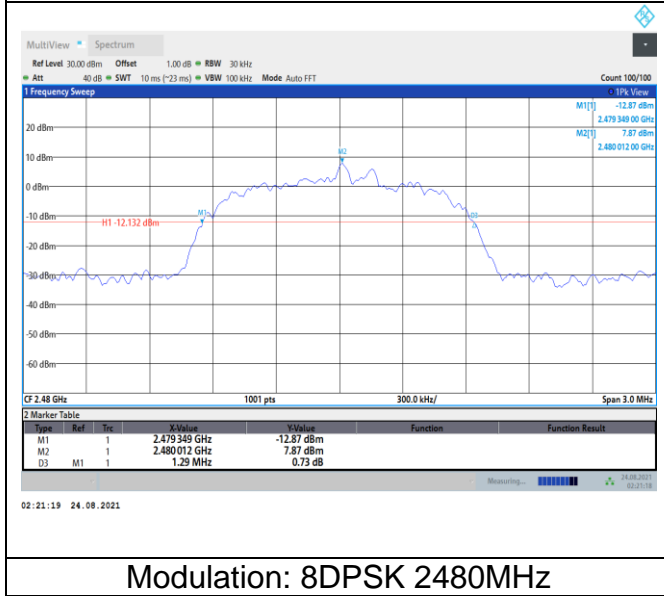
MultiView Spectrum

Ref Level 30.00 dBm Offset 1.00 dB RBW 30 kHz
Att 40 dB SWT 10 ms (~23 ms) VBW 100 kHz Mode Auto FFT
Count 100/100

1 Frequency Sweep
1Pk View

M1[1] -12.87 dBm
2.479 349 00 GHz
M2[1] 7.87 dBm
2.480 012 00 GHz

20 dBm
10 dBm
0 dBm
-10 dBm
-20 dBm
-30 dBm
-40 dBm
-50 dBm
-60 dBm

H1 -12.132 dBm
M1
M2
D3

CF 2.48 GHz 1001 pts 300.0 kHz/ Span 3.0 MHz

2 Marker Table

| Type | Ref | Trc | X-Value | Y-Value | Function | Function Result |
|---|---|---|---|---|---|---|
| M1 | | 1 | 2.479 349 GHz | -12.87 dBm | | |
| M2 | | 1 | 2.480 012 GHz | 7.87 dBm | | |
| D3 | M1 | 1 | 1.29 MHz | 0.73 dB | | |

Measuring... 24.08.2021 02:21:18

02:21:19 24.08.2021

Modulation: 8DPSK 2480MHz